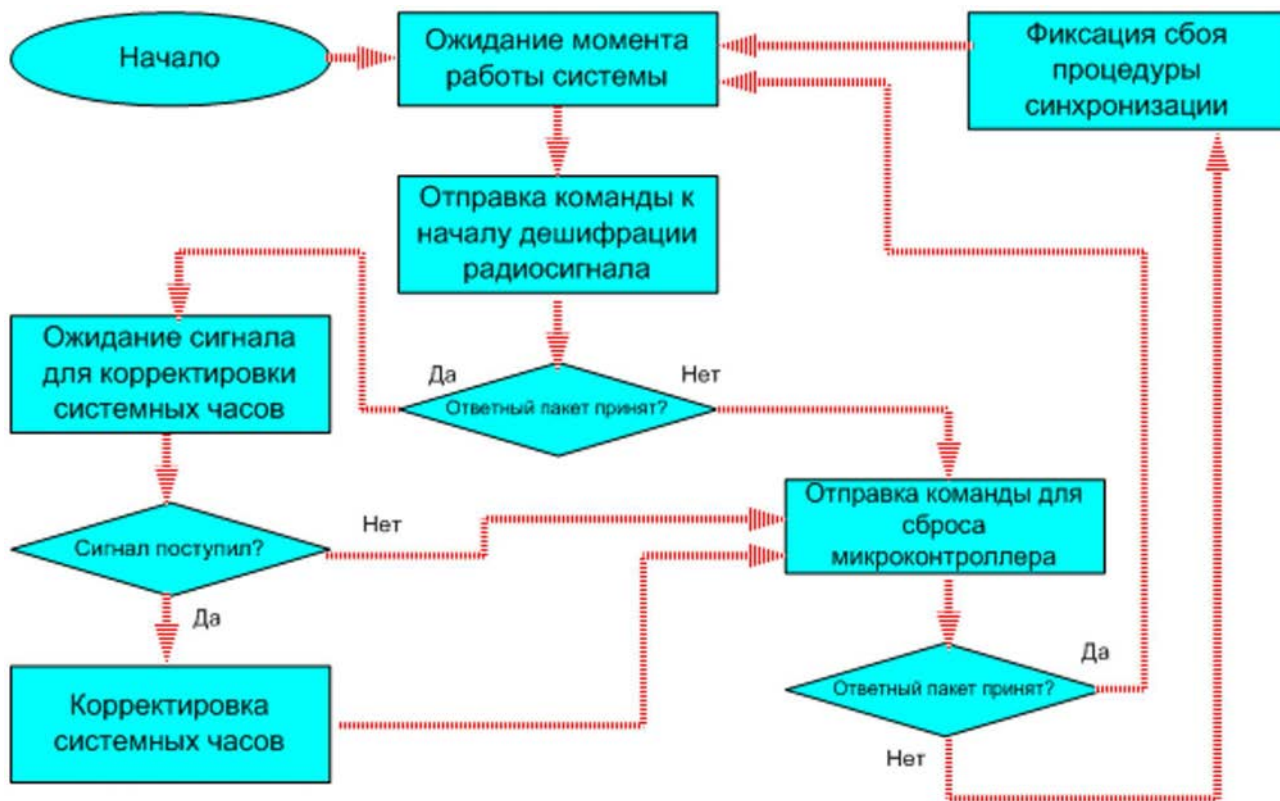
Начало

Ожидание момента работы системы

Фиксация сбоя процедуры синхронизации

Отправка команды к началу дешифрации радиосигнала

Ожидание сигнала для корректировки системных часов

Да

Ответный пакет принят?

Нет

Отправка команды для сброса микроконтроллера

Нет

Сигнал поступил?

Да

Да

Ответный пакет принят?

Корректировка системных часов

Нет